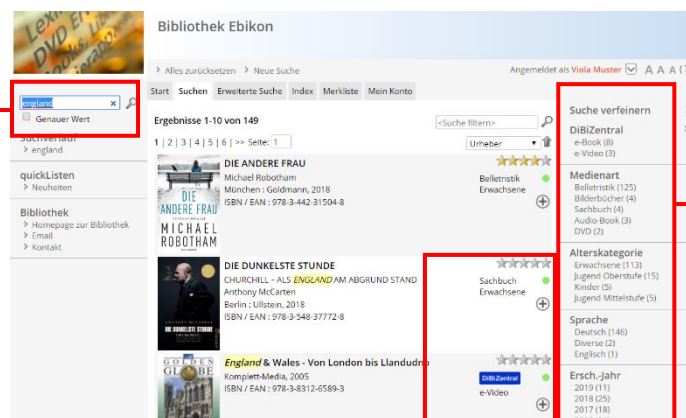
Bibliothek Ebikon

england
Genauer Wert

Suchverlauf
england

quickListen
Neuheiten

Bibliothek
Homepage zur Bibliothek
Email
Kontakt

Alles zurücksetzen Neue Suche

Angemeldet als Viola Muster A A A

Start Suchen Erweiterte Suche Index Merkliste Mein Konto

Ergebnisse 1-10 von 149

<Suche filtern>

1 | 2 | 3 | 4 | 5 | 6 | >> Seite: 1

Urheber

DIE ANDERE FRAU
Michael Robotham
München : Goldmann, 2018
ISBN / EAN : 978-3-442-31504-8
Belletristik
Erwachsene

DIE DUNKELSTE STUNDE
CHURCHILL - ALS ENGLAND AM ABGRUND STAND
Anthony McCarten
Berlin : Ullstein, 2018
ISBN / EAN : 978-3-548-37772-8
Sachbuch
Erwachsene

England & Wales - Von London bis Llandudno
Komplett-Media, 2005
ISBN / EAN : 978-3-8312-6589-3
DiBiZentral
e-Video

Suche verfeinern

DiBiZentral
e-Book (8)
e-Video (3)

Medienart
Belletristik (125)
Bilderbücher (4)
Sachbuch (4)
Audio-Book (3)
DVD (2)

Alterskategorie
Erwachsene (113)
Jugend Oberstufe (15)
Kinder (5)
Jugend Mittelstufe (5)

Sprache
Deutsch (146)
Diverse (2)
Englisch (1)

Ersch.-Jahr
2019 (11)
2018 (25)
2017 (18)